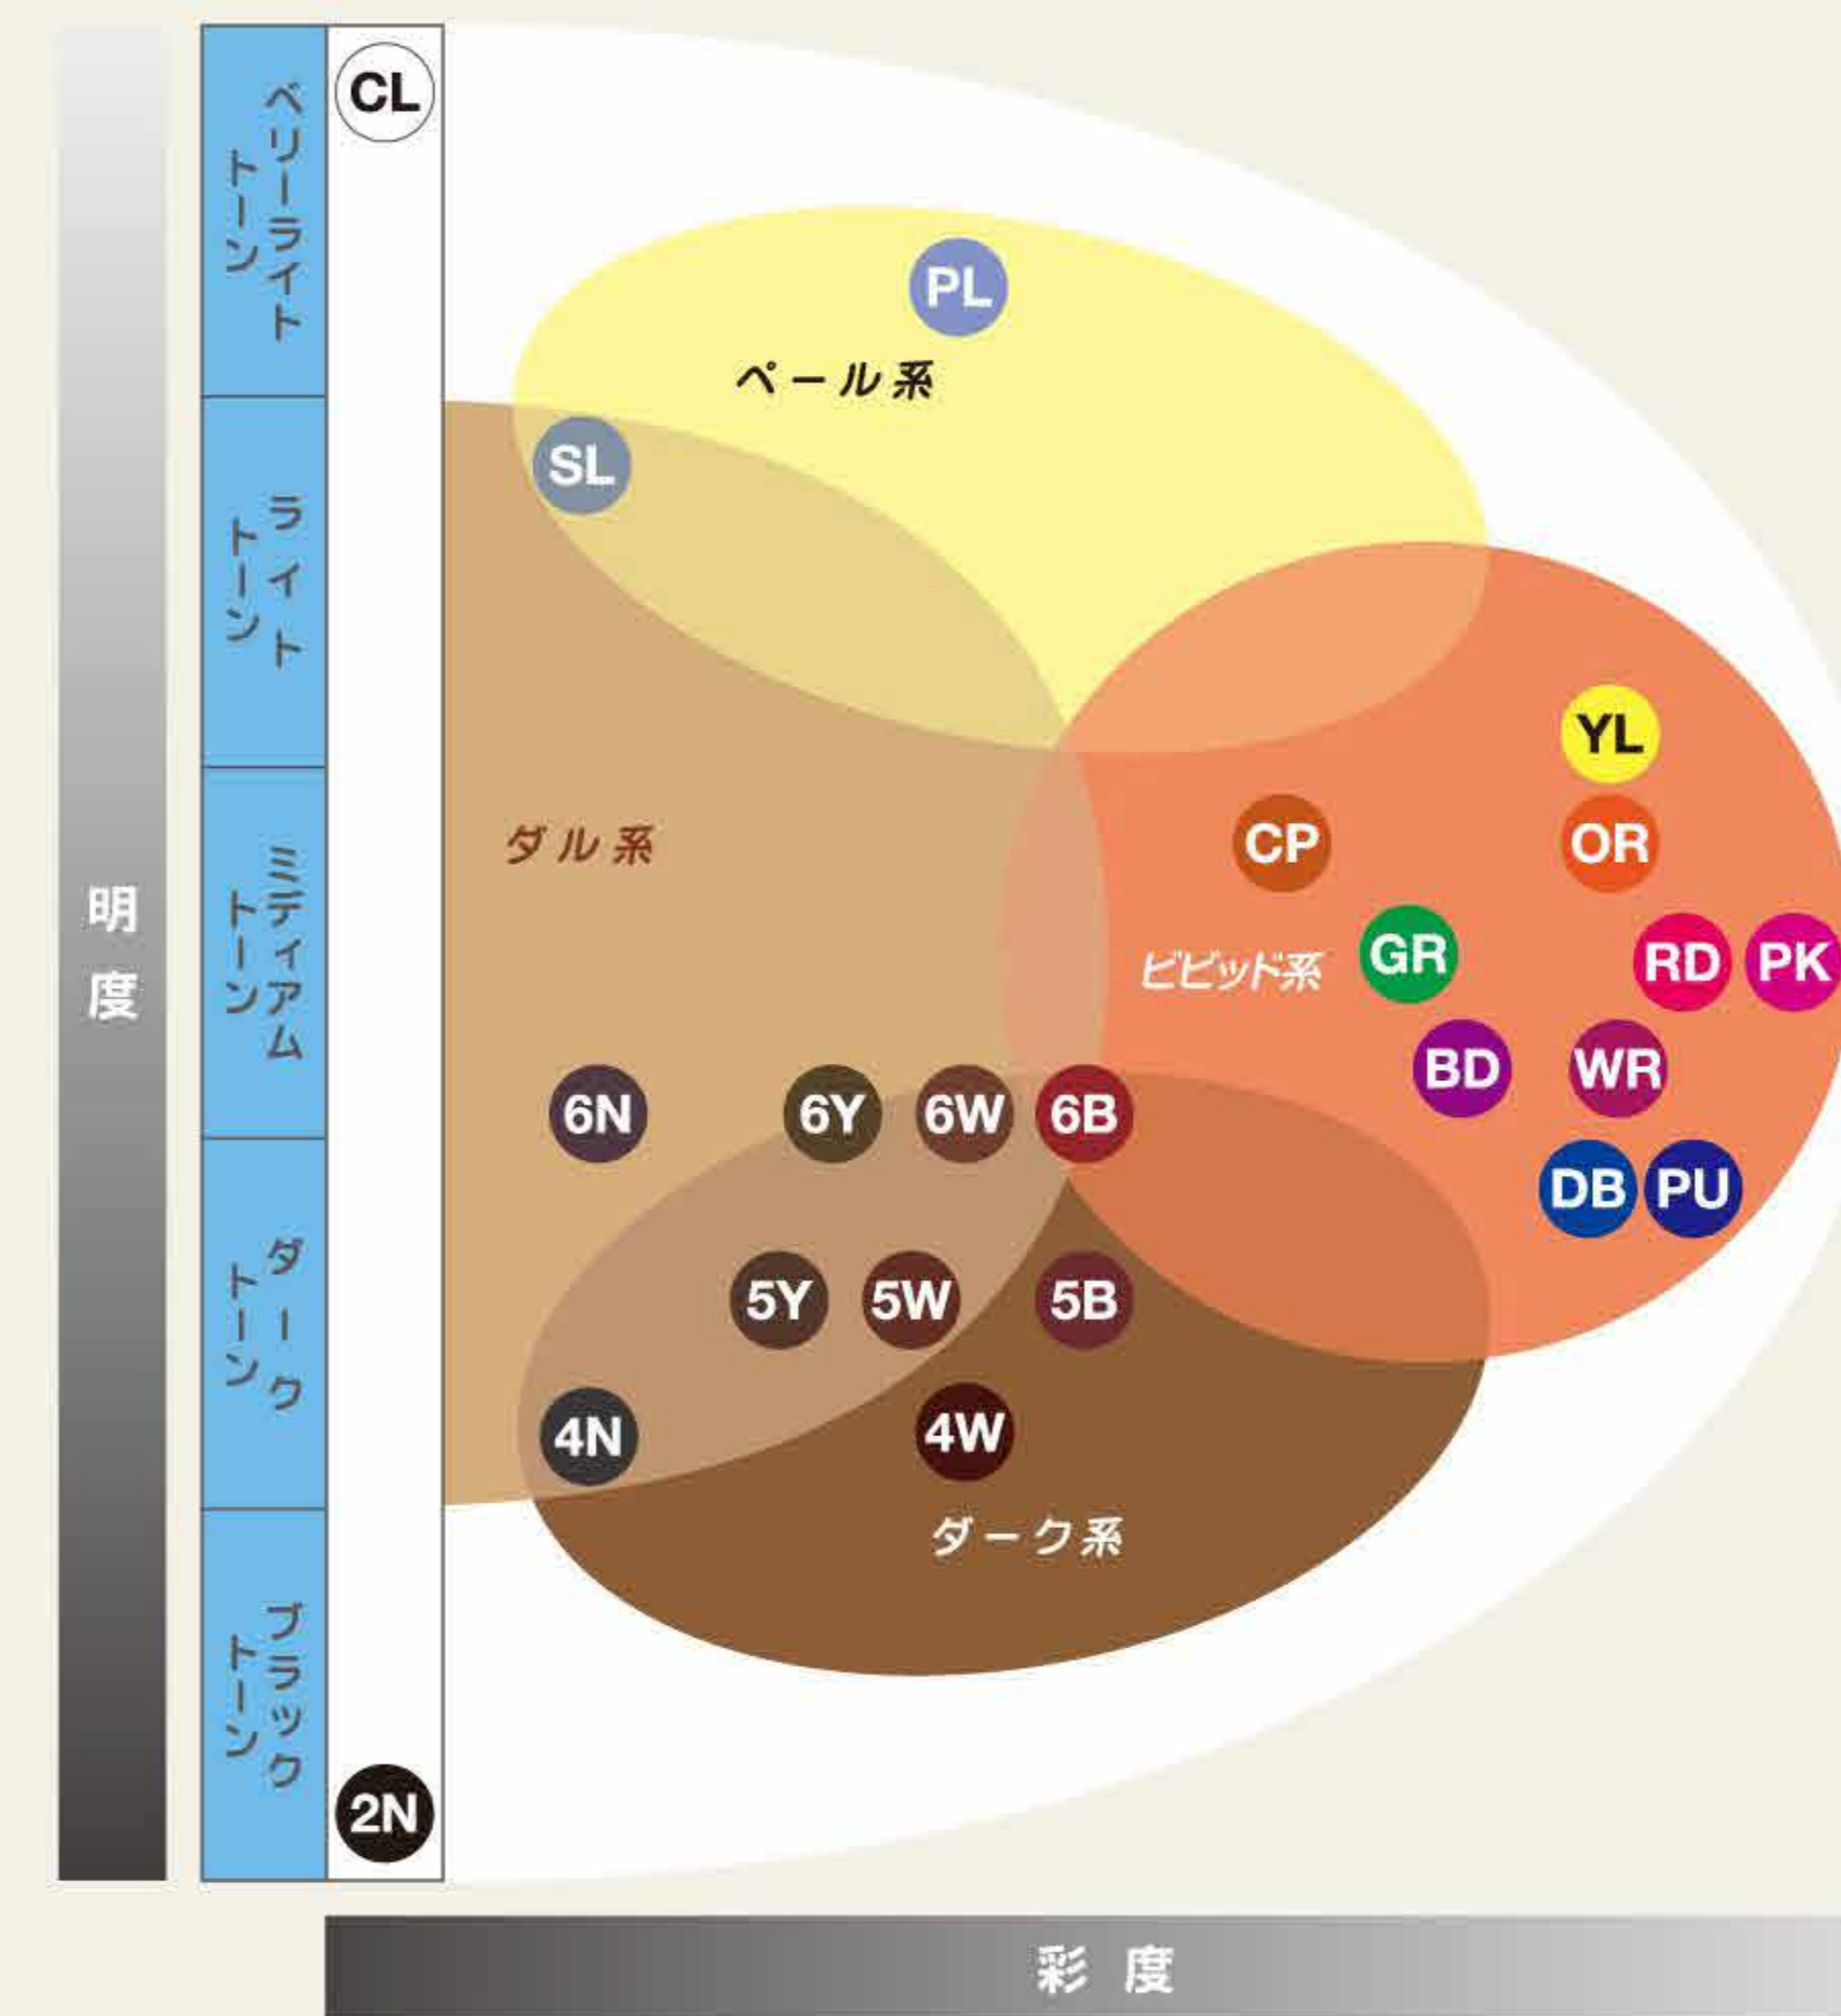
明度

ベリーライトトーン

ライトトーン

ミディアムトーン

ダークトーン

ブラックトーン

CL

PL

ペール系

SL

ダル系

YL

CP

OR

ビビッド系

GR

RD

PK

BD

WR

6N

6Y

6W

6B

DB

PU

5Y

5W

5B

4N

4W

ダーク系

2N

彩度